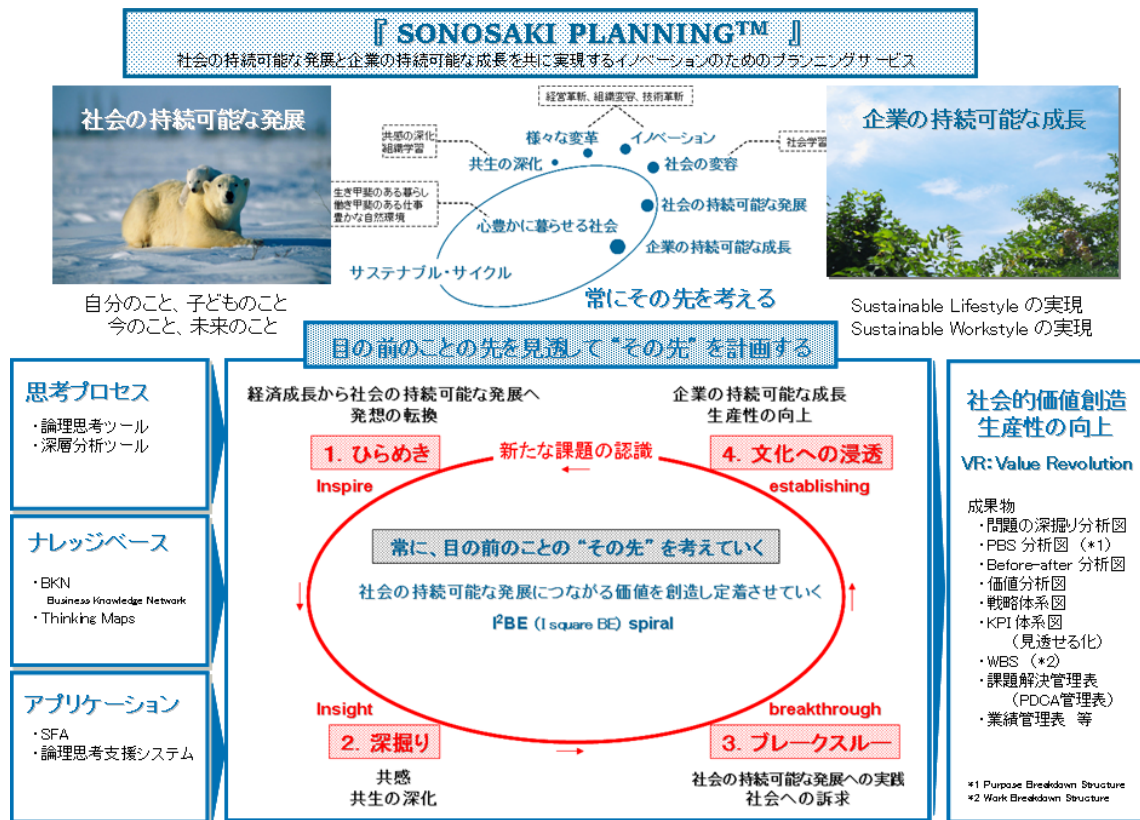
『 SONOSAKI PLANNING™ 』
社会の持続可能な発展と企業の持続可能な成長を共に実現するイノベーションのためのプランニングサービス

社会の持続可能な発展

経営革新、組織変容、技術革新
共感の深化
組織学習
様々な変革
イノベーション
社会学習
共生の深化
社会の変容
生き甲斐のある暮らし
働き甲斐のある仕事
豊かな自然環境
社会の持続可能な発展
心豊かに暮らせる社会
企業の持続可能な成長
サステナブル・サイクル
常にその先を考える

企業の持続可能な成長

自分のこと、子どものこと
今のこと、未来のこと

Sustainable Lifestyle の実現
Sustainable Workstyle の実現

目の前のことの先を見通して"その先"を計画する

思考プロセス
・論理思考ツール
・深層分析ツール

ナレッジベース
・BKN
Business Knowledge Network
・Thinking Maps

アプリケーション
・SFA
・論理思考支援システム

経済成長から社会の持続可能な発展へ
発想の転換

企業の持続可能な成長
生産性の向上

1. ひらめき
新たな課題の認識
4. 文化への浸透
Inspire
establishing

常に、目の前のことの"その先"を考えていく
社会の持続可能な発展につながる価値を創造し定着させていく
$I^2$BE (I square BE) spiral

Insight
breakthrough
2. 深掘り
3. ブレークスルー

共感
共生の深化

社会の持続可能な発展への実践
社会への訴求

社会的価値創造
生産性の向上

VR: Value Revolution

成果物
・問題の深掘り分析図
・PBS 分析図 (*1)
・Before-after 分析図
・価値分析図
・戦略体系図
・KPI 体系図
(見透せる化)
・WBS (*2)
・課題解決管理表
(PDCA管理表)
・業績管理表 等

*1 Purpose Breakdown Structure
*2 Work Breakdown Structure